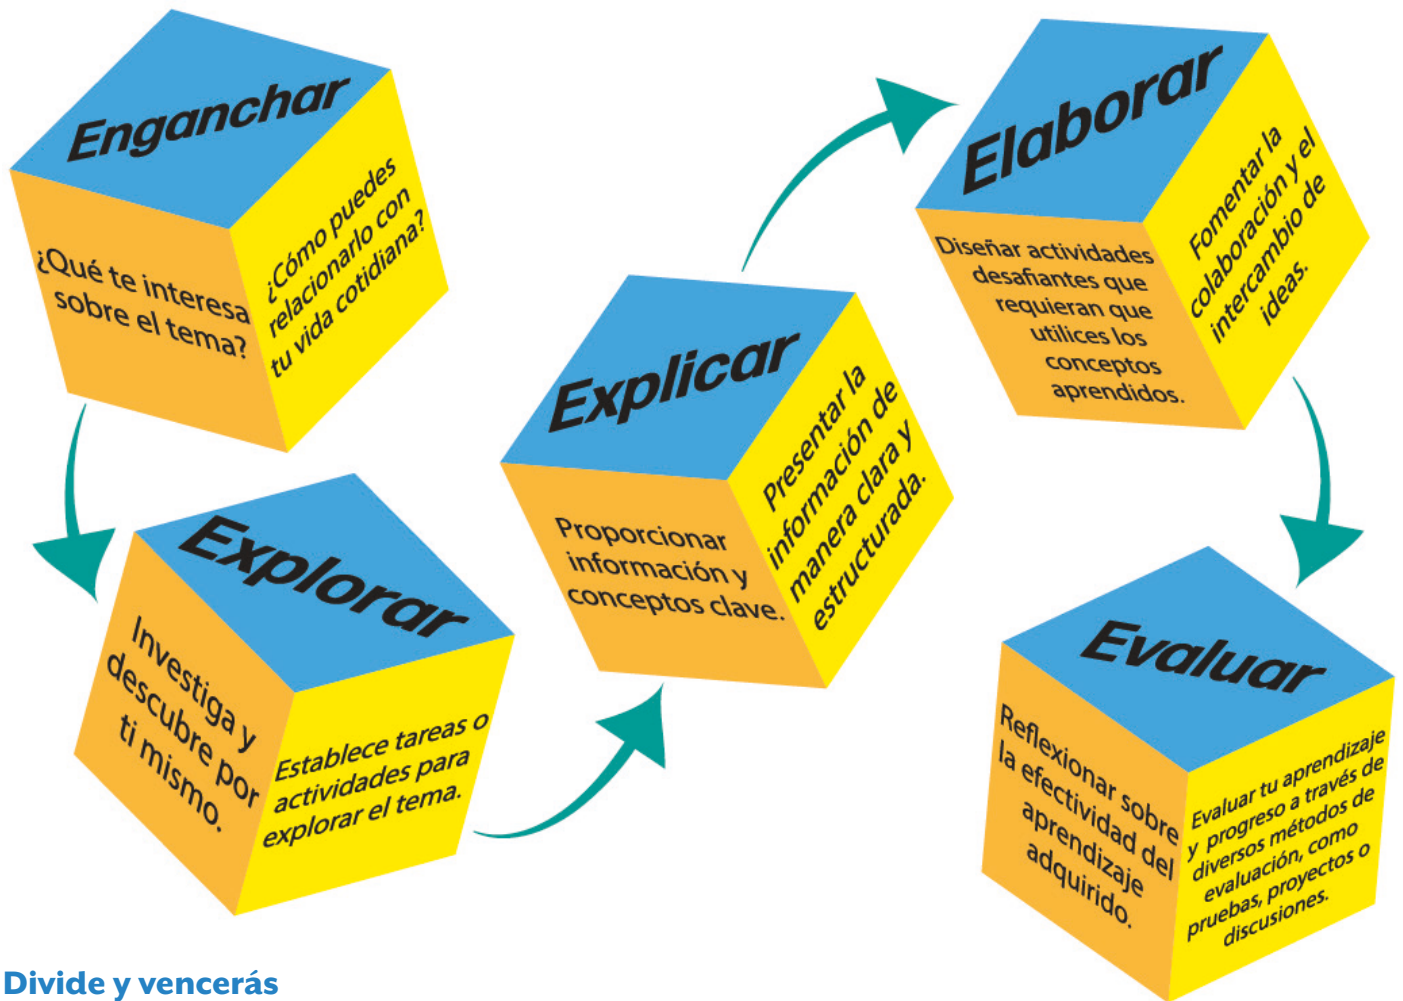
Enganchar

¿Qué te interesa sobre el tema?

¿Cómo puedes relacionarlo con tu vida cotidiana?

Explorar

Investiga y descubre por ti mismo.

Establece tareas o actividades para explorar el tema.

Explicar

Proporcionar información y conceptos clave.

Presentar la información de manera clara y estructurada.

Elaborar

Diseñar actividades desafiantes que requieran que utilices los conceptos aprendidos.

Fomentar la colaboración y el intercambio de ideas.

Evaluar

Reflexionar sobre la efectividad del aprendizaje adquirido.

Evaluar tu aprendizaje y progreso a través de diversos métodos de evaluación, como pruebas, proyectos o discusiones.

Divide y vencerás